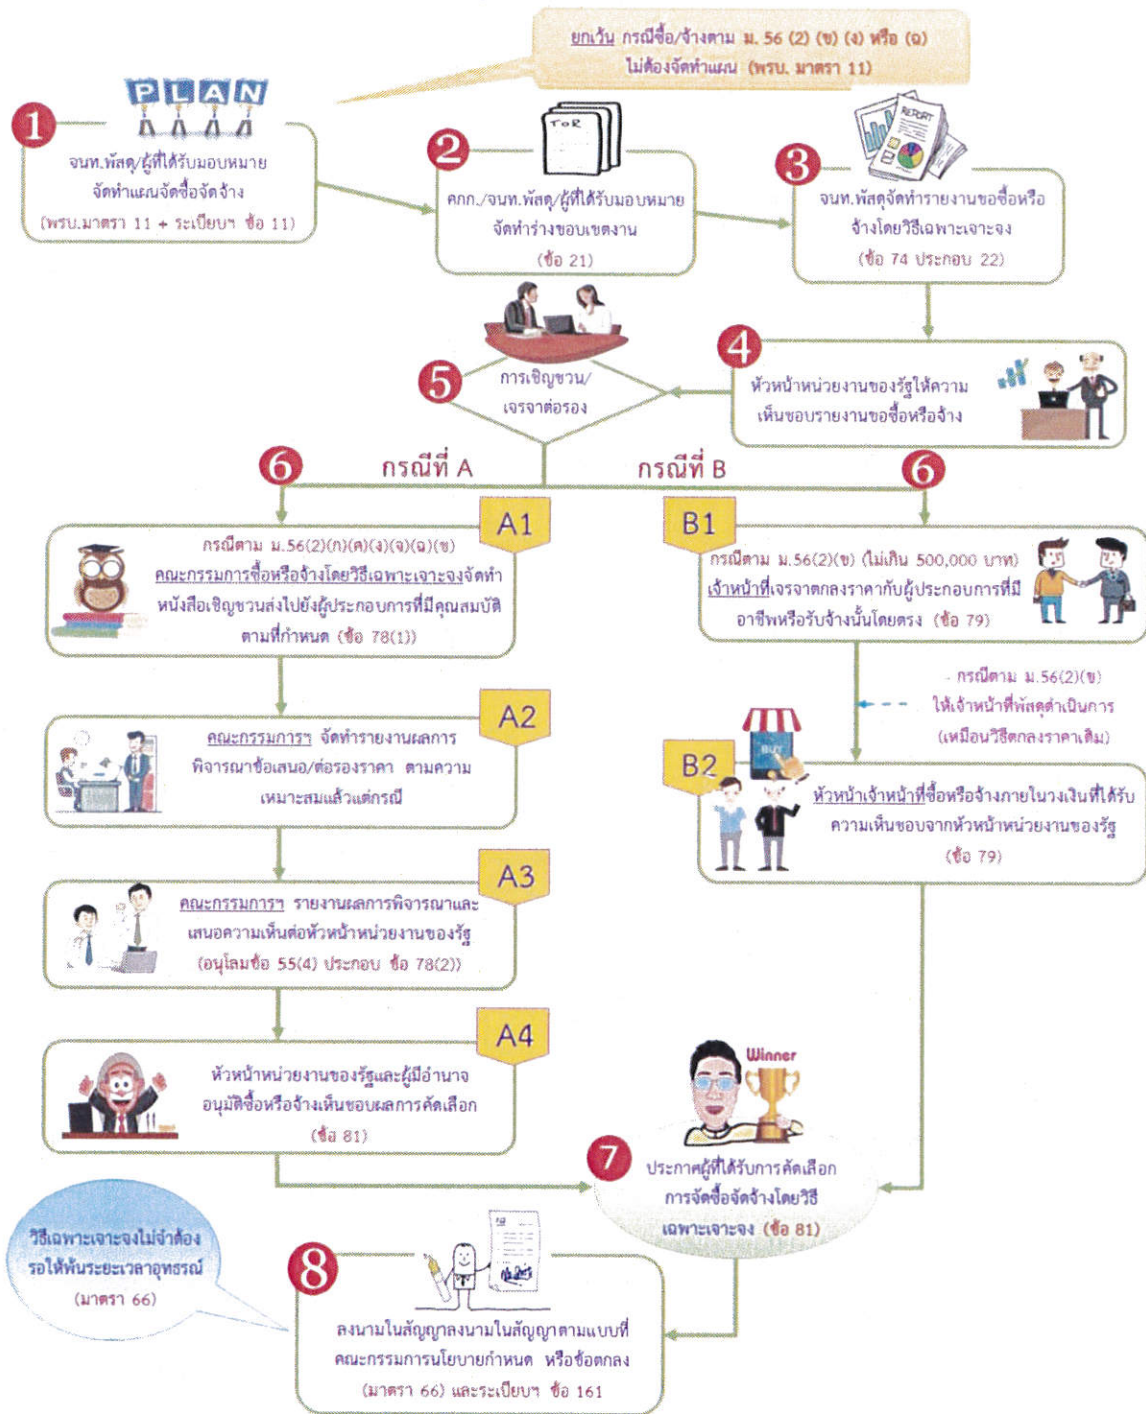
ยกเว้น กรณีซื้อ/จ้างตาม ม. 56 (2) (ข) (ง) หรือ (ฉ) ไม่ต้องจัดทำแผน (พรบ. มาตรา 11)

PLAN

1
จนท.พัสดุ/ผู้ที่ได้รับมอบหมาย จัดทำแผนจัดซื้อจัดจ้าง (พรบ.มาตรา 11 + ระเบียบฯ ข้อ 11)

TOR

2
คกก./จนท.พัสดุ/ผู้ที่ได้รับมอบหมาย จัดทำร่างขอบเขตงาน (ข้อ 21)

REPORT

3
จนท.พัสดุจัดทำรายงานขอซื้อหรือจ้างโดยวิธีเฉพาะเจาะจง (ข้อ 74 ประกอบ 22)

4
หัวหน้าหน่วยงานของรัฐให้ความเห็นชอบรายงานขอซื้อหรือจ้าง

5
การเชิญชวน/เจรจาต่อรอง

6 กรณีที่ A

กรณีที่ B 6

A1
กรณีตาม ม.56(2)(ก)(ค)(ง)(จ)(ฉ)(ช) คณะกรรมการซื้อหรือจ้างโดยวิธีเฉพาะเจาะจงจัดทำหนังสือเชิญชวนส่งไปยังผู้ประกอบการที่มีคุณสมบัติตามที่กำหนด (ข้อ 78(1))

B1
กรณีตาม ม.56(2)(ข) (ไม่เกิน 500,000 บาท) เจ้าหน้าที่เจรจาตกลงราคากับผู้ประกอบการที่มีอาชีพหรือรับจ้างนั้นโดยตรง (ข้อ 79)

- กรณีตาม ม.56(2)(ข) ให้เจ้าหน้าที่พัสดุดำเนินการ (เหมือนวิธีตกลงราคาเดิม)

A2
คณะกรรมการฯ จัดทำรายงานผลการพิจารณาข้อเสนอ/ต่อรองราคา ตามความเหมาะสมแล้วแต่กรณี

BUY

B2
หัวหน้าเจ้าหน้าที่ซื้อหรือจ้างภายในวงเงินที่ได้รับความเห็นชอบจากหัวหน้าหน่วยงานของรัฐ (ข้อ 79)

A3
คณะกรรมการฯ รายงานผลการพิจารณาและเสนอความเห็นต่อหัวหน้าหน่วยงานของรัฐ (อนุโลมข้อ 55(4) ประกอบ ข้อ 78(2))

A4
หัวหน้าหน่วยงานของรัฐและผู้มีอำนาจอนุมัติซื้อหรือจ้างเห็นชอบผลการคัดเลือก (ข้อ 81)

Winner

7
ประกาศผู้ที่ได้รับการคัดเลือก การจัดซื้อจัดจ้างโดยวิธีเฉพาะเจาะจง (ข้อ 81)

วิธีเฉพาะเจาะจงไม่จำต้องรอให้พ้นระยะเวลาอุทธรณ์ (มาตรา 66)

8
ลงนามในสัญญาลงนามในสัญญาตามแบบที่คณะกรรมการนโยบายกำหนด หรือข้อตกลง (มาตรา 66) และระเบียบฯ ข้อ 161